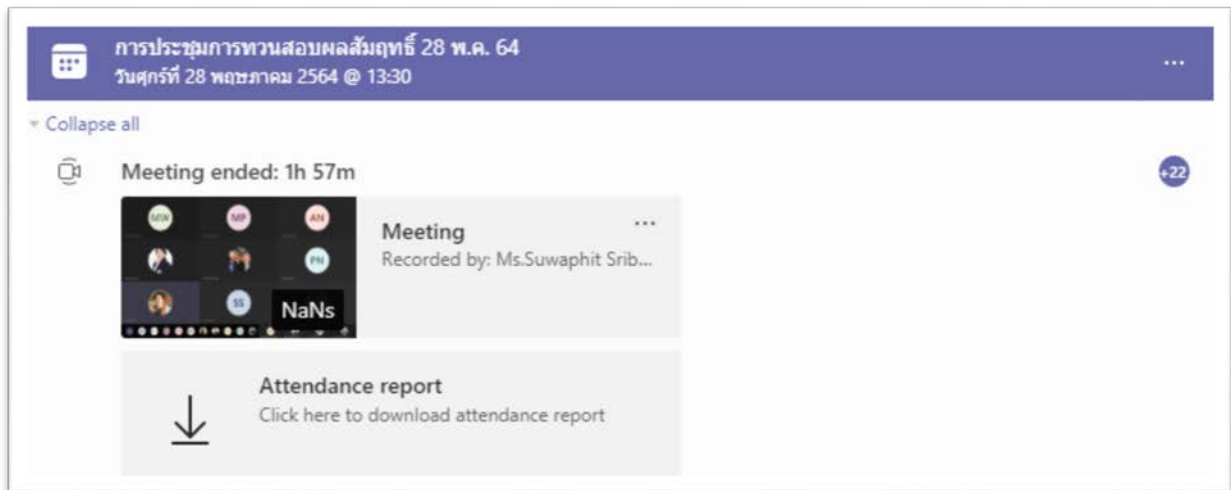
การประชุมการทวนสอบผลสัมฤทธิ์ 28 พ.ค. 64
วันศุกร์ที่ 28 พฤษภาคม 2564 @ 13:30

...

Collapse all

Meeting ended: 1h 57m

+22

MW MP AN
PN
SS NaNs

Meeting
Recorded by: Ms.Suwaphit Srib...

...

Attendance report
Click here to download attendance report